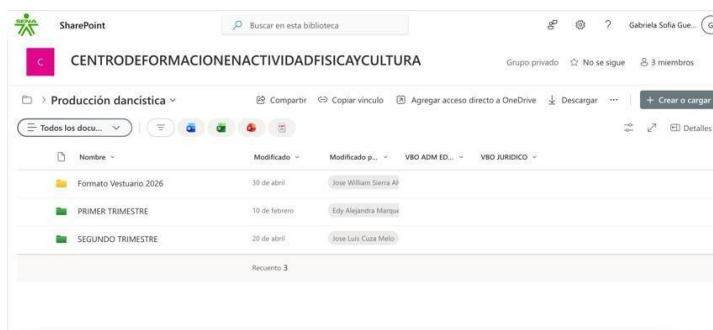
SENA

SharePoint

Buscar en esta biblioteca

?

Gabriela Sofia Gue...

C

CENTRODEFORMACIONENACTIVIDADFISICAYCULTURA

Grupo privado ☆ No se sigue 3 miembros

> Producción dancística ∨

Compartir Copiar vínculo Agregar acceso directo a OneDrive Descargar ···

+ Crear o cargar

Todos los docu... ∨

Detalles

| Nombre ∨ | Modificado ∨ | Modificado p... ∨ | VBO ADM ED... ∨ | VBO JURIDICO ∨ |
|---|---|---|---|---|
| Formato Vestuario 2026 | 30 de abril | Jose William Sierra Al | | |
| PRIMER TRIMESTRE | 10 de febrero | Edy Alejandra Marque | | |
| SEGUNDO TRIMESTRE | 20 de abril | Jose Luis Cuza Melo | | |
| | Recuento 3 | | | |